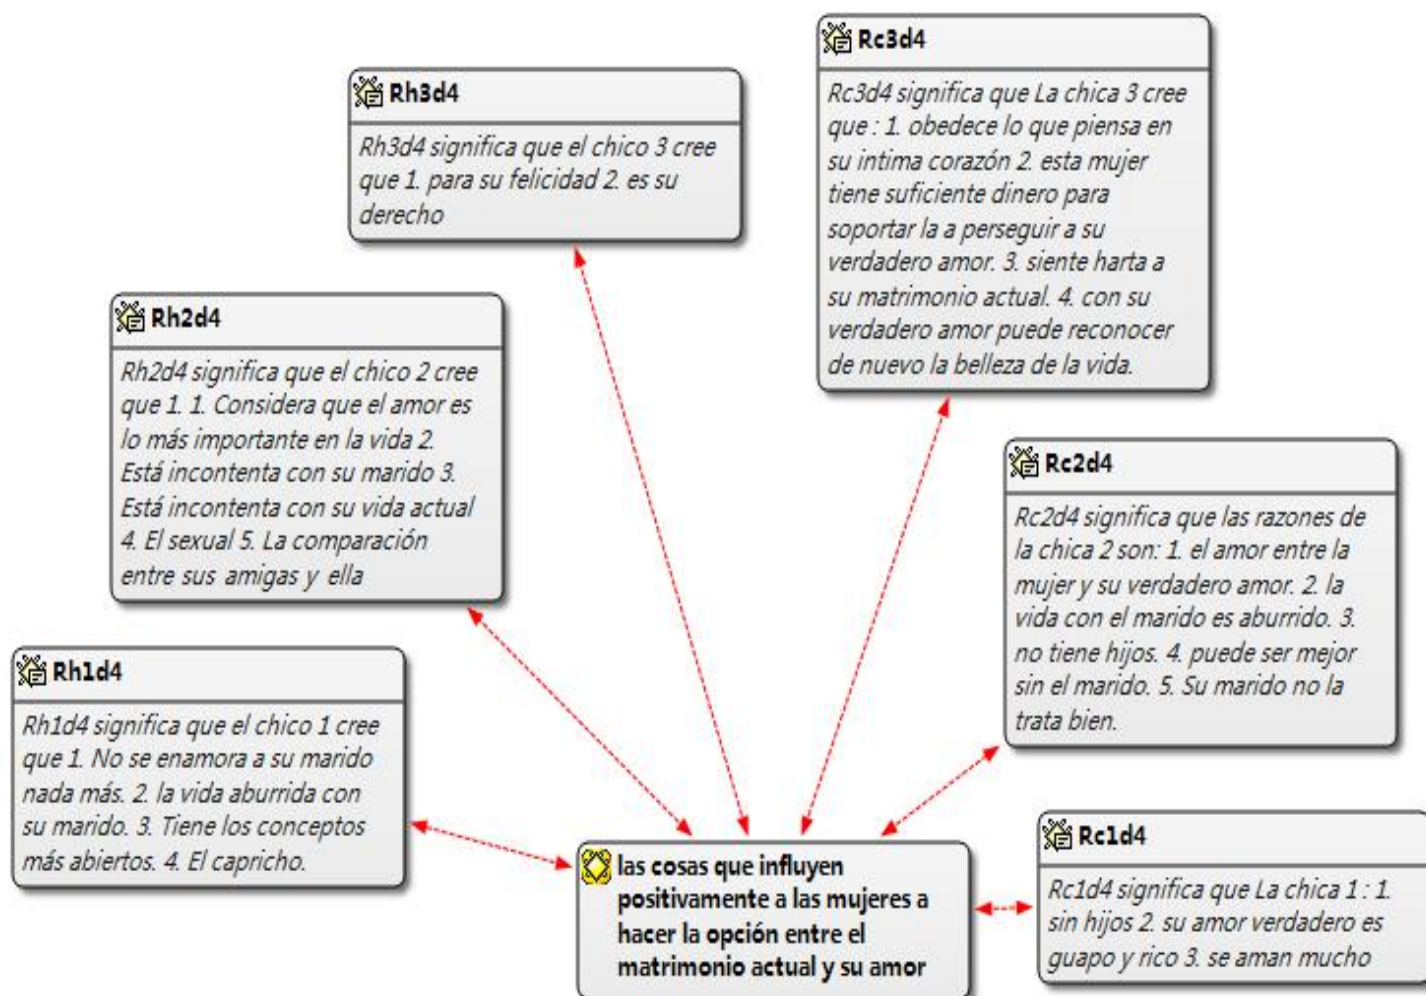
Rh3d4

Rh3d4 significa que el chico 3 cree que 1. para su felicidad 2. es su derecho

Rc3d4

Rc3d4 significa que La chica 3 cree que : 1. obedece lo que piensa en su intima corazón 2. esta mujer tiene suficiente dinero para soportar la a perseguir a su verdadero amor. 3. siente harta a su matrimonio actual. 4. con su verdadero amor puede reconocer de nuevo la belleza de la vida.

Rh2d4

Rh2d4 significa que el chico 2 cree que 1. 1. Considera que el amor es lo más importante en la vida 2. Está incontenta con su marido 3. Está incontenta con su vida actual 4. El sexual 5. La comparación entre sus amigas y ella

Rc2d4

Rc2d4 significa que las razones de la chica 2 son: 1. el amor entre la mujer y su verdadero amor. 2. la vida con el marido es aburrido. 3. no tiene hijos. 4. puede ser mejor sin el marido. 5. Su marido no la trata bien.

Rh1d4

Rh1d4 significa que el chico 1 cree que 1. No se enamora a su marido nada más. 2. la vida aburrida con su marido. 3. Tiene los conceptos más abiertos. 4. El capricho.

las cosas que influyen positivamente a las mujeres a hacer la opción entre el matrimonio actual y su amor

Rc1d4

Rc1d4 significa que La chica 1 : 1. sin hijos 2. su amor verdadero es guapo y rico 3. se aman mucho